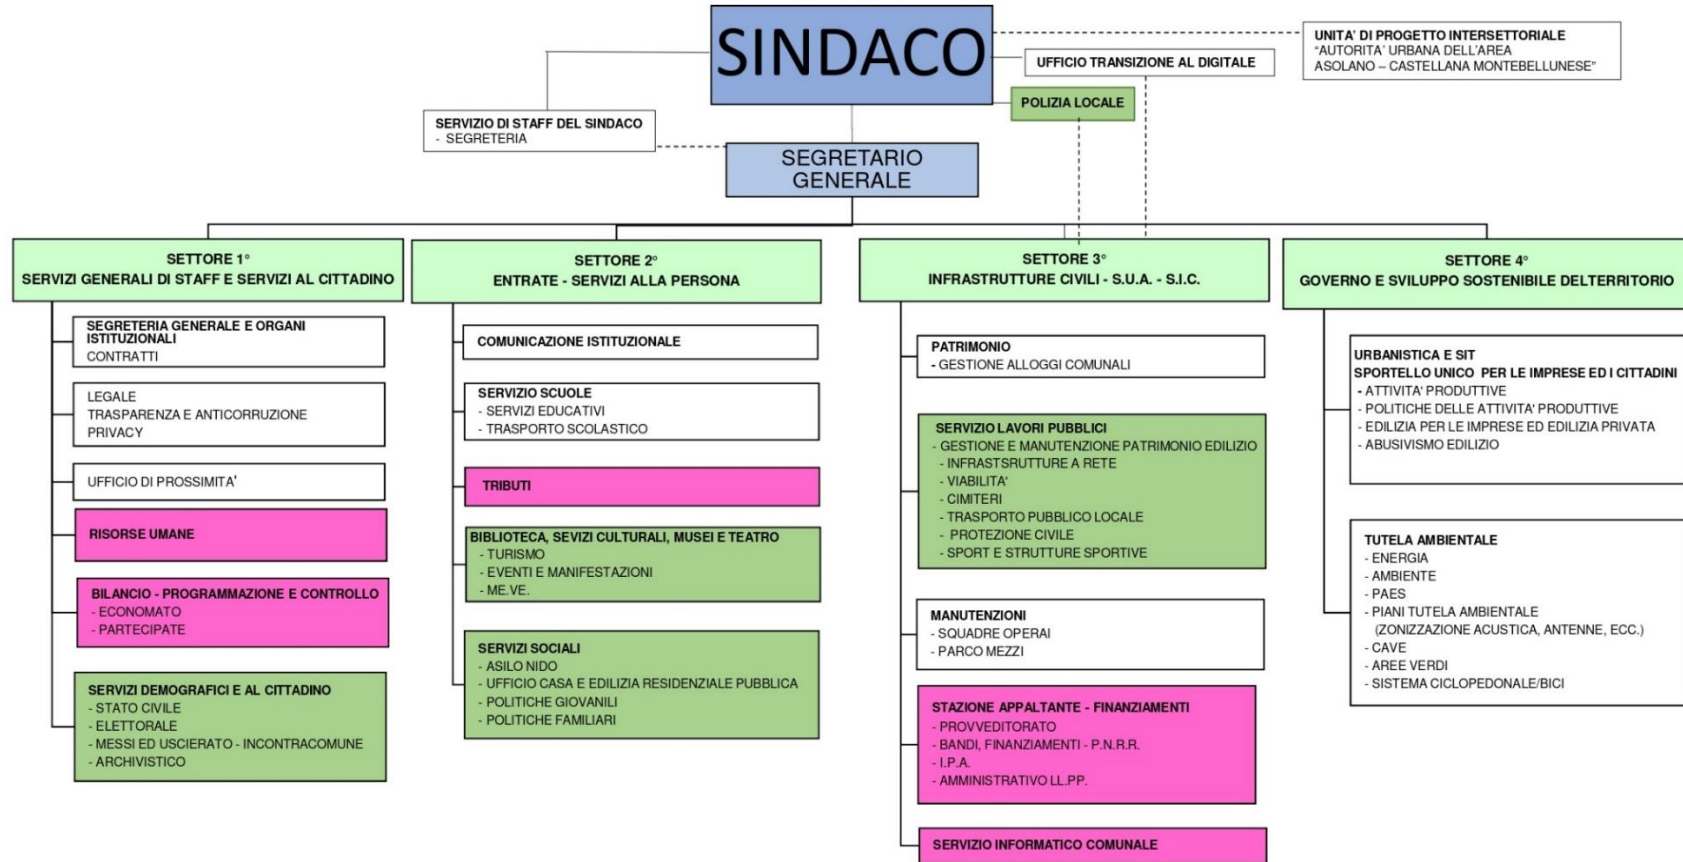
SINDACO

UFFICIO TRANSIZIONE AL DIGITALE

UNITA' DI PROGETTO INTERSETTORIALE "AUTORITA' URBANA DELL'AREA ASOLANO – CASTELLANA MONTEBELLUNESE"

POLIZIA LOCALE

SERVIZIO DI STAFF DEL SINDACO
- SEGRETERIA

SEGRETARIO GENERALE

SETTORE 1°
SERVIZI GENERALI DI STAFF E SERVIZI AL CITTADINO

SEGRETERIA GENERALE E ORGANI ISTITUZIONALI
CONTRATTI

LEGALE
TRASPARENZA E ANTICORRUZIONE
PRIVACY

UFFICIO DI PROSSIMITA'

RISORSE UMANE

BILANCIO - PROGRAMMAZIONE E CONTROLLO
- ECONOMATO
- PARTECIPATE

SERVIZI DEMOGRAFICI E AL CITTADINO
- STATO CIVILE
- ELETTORALE
- MESSI ED USCIERATO - INCONTRACOMUNE
- ARCHIVISTICO

SETTORE 2°
ENTRATE - SERVIZI ALLA PERSONA

COMUNICAZIONE ISTITUZIONALE

SERVIZIO SCUOLE
- SERVIZI EDUCATIVI
- TRASPORTO SCOLASTICO

TRIBUTI

BIBLIOTECA, SEVIZI CULTURALI, MUSEI E TEATRO
- TURISMO
- EVENTI E MANIFESTAZIONI
- ME.VE.

SERVIZI SOCIALI
- ASILO NIDO
- UFFICIO CASA E EDILIZIA RESIDENZIALE PUBBLICA
- POLITICHE GIOVANILI
- POLITICHE FAMILIARI

SETTORE 3°
INFRASTRUTTURE CIVILI - S.U.A. - S.I.C.

PATRIMONIO
- GESTIONE ALLOGGI COMUNALI

SERVIZIO LAVORI PUBBLICI
- GESTIONE E MANUTENZIONE PATRIMONIO EDILIZIO
- INFRASTSRUTTURE A RETE
- VIABILITA'
- CIMITERI
- TRASPORTO PUBBLICO LOCALE
- PROTEZIONE CIVILE
- SPORT E STRUTTURE SPORTIVE

MANUTENZIONI
- SQUADRE OPERAI
- PARCO MEZZI

STAZIONE APPALTANTE - FINANZIAMENTI
- PROVVEDITORATO
- BANDI, FINANZIAMENTI - P.N.R.R.
- I.P.A.
- AMMINISTRATIVO LL.PP.

SERVIZIO INFORMATICO COMUNALE

SETTORE 4°
GOVERNO E SVILUPPO SOSTENIBILE DELTERRITORIO

URBANISTICA E SIT
SPORTELLO UNICO PER LE IMPRESE ED I CITTADINI
- ATTIVITA' PRODUTTIVE
- POLITICHE DELLE ATTIVITA' PRODUTTIVE
- EDILIZIA PER LE IMPRESE ED EDILIZIA PRIVATA
- ABUSIVISMO EDILIZIO

TUTELA AMBIENTALE
- ENERGIA
- AMBIENTE
- PAES
- PIANI TUTELA AMBIENTALE (ZONIZZAZIONE ACUSTICA, ANTENNE, ECC.)
- CAVE
- AREE VERDI
- SISTEMA CICLOPEDONALE/BICI